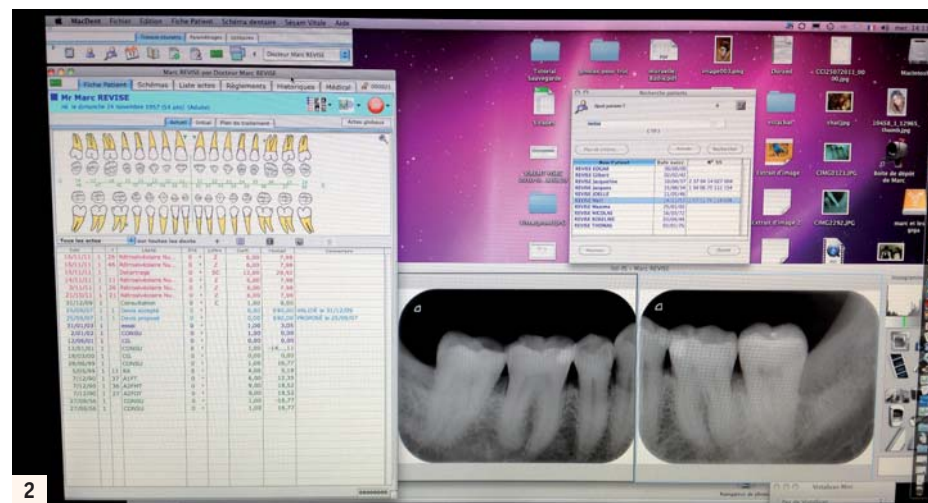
MacDent Fichier Edition Fiche Patient Schéma dentaire Sésam Vitale Aide

Docteur Marc REVISE

Marc REVISE par Docteur Marc REVISE

Fiche Patient Schémas Liste actes Règlements Historiques Médical

Mr Marc REVISE

né le dimanche 24 novembre 1957 (54 ans) (Adulte)

Actuel Initial Plan de traitement

Actes globaux

Tous les actes

sur toutes les dents

Recherche patients

Nom Patient

Date naiss

REVISE EDGAR
REVISE Gilbert
REVISE Jacqueline
REVISE Jacques
REVISE JOELLE
REVISE Marc
REVISE Maxime
REVISE NICOLAS
REVISE ROSALINE
REVISE THOMAS

Tutorial Sauvegarde

Image003.png

Doc002

CCI25072011_0000.jpg

Macintosh

Extrait d'image

CIMG2123.JPG

CIMG2292.JPG

Extrait d'image 2

chat.jpg

2